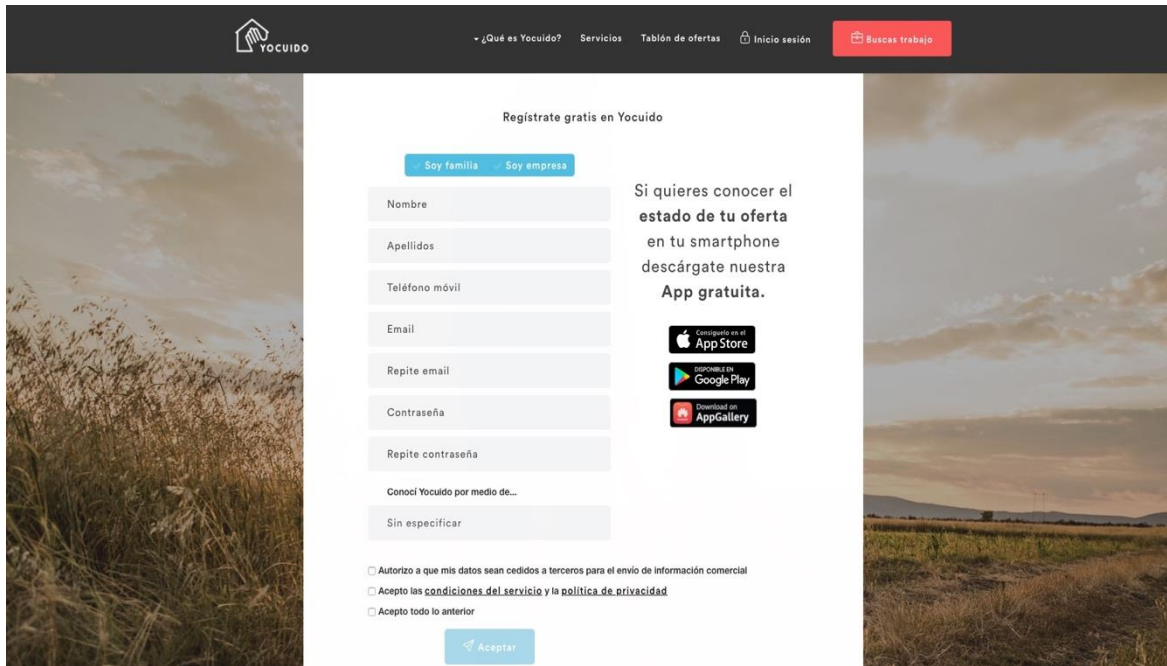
YOCUIDO

¿Qué es Yocuido? Servicios Tablón de ofertas Inicio sesión Buscas trabajo

Regístrate gratis en Yocuido

Soy familia Soy empresa

Nombre

Apellidos

Teléfono móvil

Email

Repite email

Contraseña

Repite contraseña

Conocí Yocuido por medio de...

Sin especificar

Si quieres conocer el **estado de tu oferta** en tu smartphone descárgate nuestra **App gratuita.**

Consíguelo en el App Store

DISPONIBLE EN Google Play

Download on AppGallery

Autorizo a que mis datos sean cedidos a terceros para el envío de información comercial

Acepto las condiciones del servicio y la política de privacidad

Acepto todo lo anterior

Aceptar